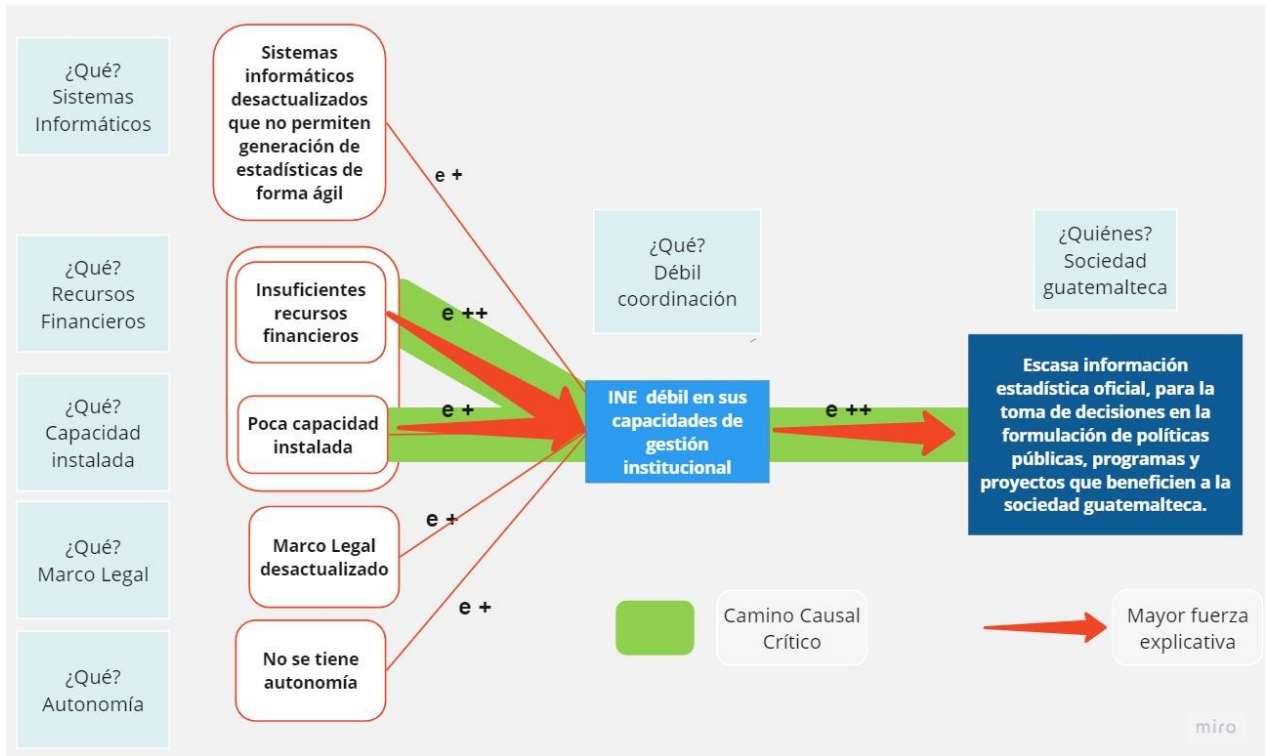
¿Qué?
Sistemas
Informáticos

Sistemas informáticos desactualizados que no permiten generación de estadísticas de forma ágil

e +

¿Qué?
Recursos
Financieros

Insuficientes recursos financieros

e ++

¿Qué?
Capacidad
instalada

Poca capacidad instalada

e +

¿Qué?
Marco Legal

Marco Legal desactualizado

e +

¿Qué?
Autonomía

No se tiene autonomía

e +

¿Qué?
Débil
coordinación

INE débil en sus capacidades de gestión institucional

e ++

¿Quiénes?
Sociedad
guatemalteca

Escasa información estadística oficial, para la toma de decisiones en la formulación de políticas públicas, programas y proyectos que beneficien a la sociedad guatemalteca.

Camino Causal Crítico

Mayor fuerza explicativa

miro